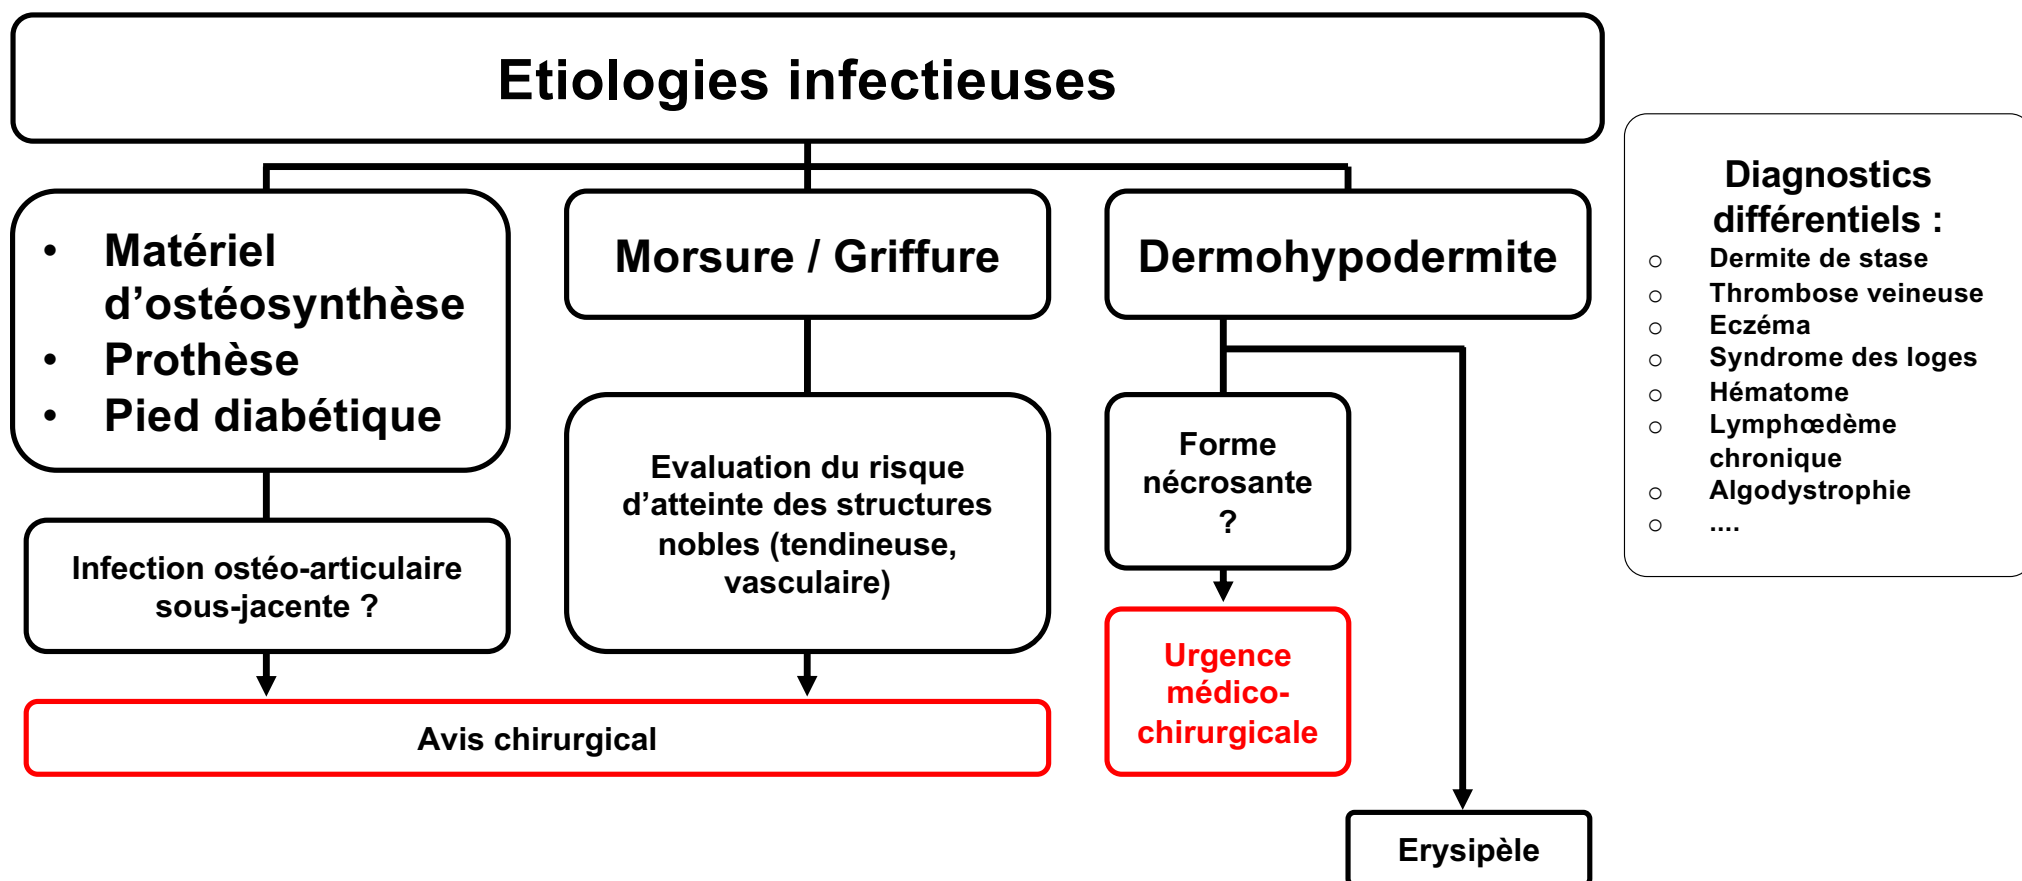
Etiologies infectieuses

- Matériel d’ostéosynthèse
- Prothèse
- Pied diabétique

Infection ostéo-articulaire sous-jacente ?

Morsure / Griffure

Evaluation du risque d’atteinte des structures nobles (tendineuse, vasculaire)

Avis chirurgical

Dermohypodermite

Forme nécrosante ?

Urgence médico-chirurgicale

Erysipèle

Diagnostics différentiels :
- Dermite de stase
- Thrombose veineuse
- Eczéma
- Syndrome des loges
- Hématome
- Lymphœdème chronique
- Algodystrophie
- ....